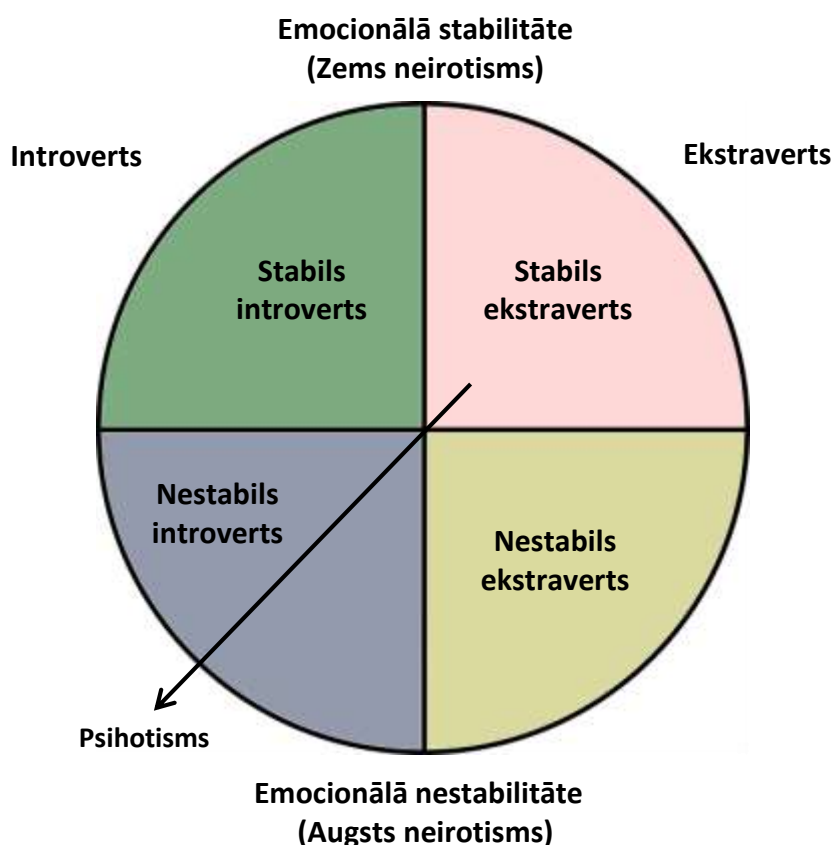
Emocionālā stabilitāte
(Zems neirotisms)

Introverts

Ekstraverts

Stabils introverts

Stabils ekstraverts

Nestabils introverts

Nestabils ekstraverts

Psihotisms

Emocionālā nestabilitāte
(Augsts neirotisms)